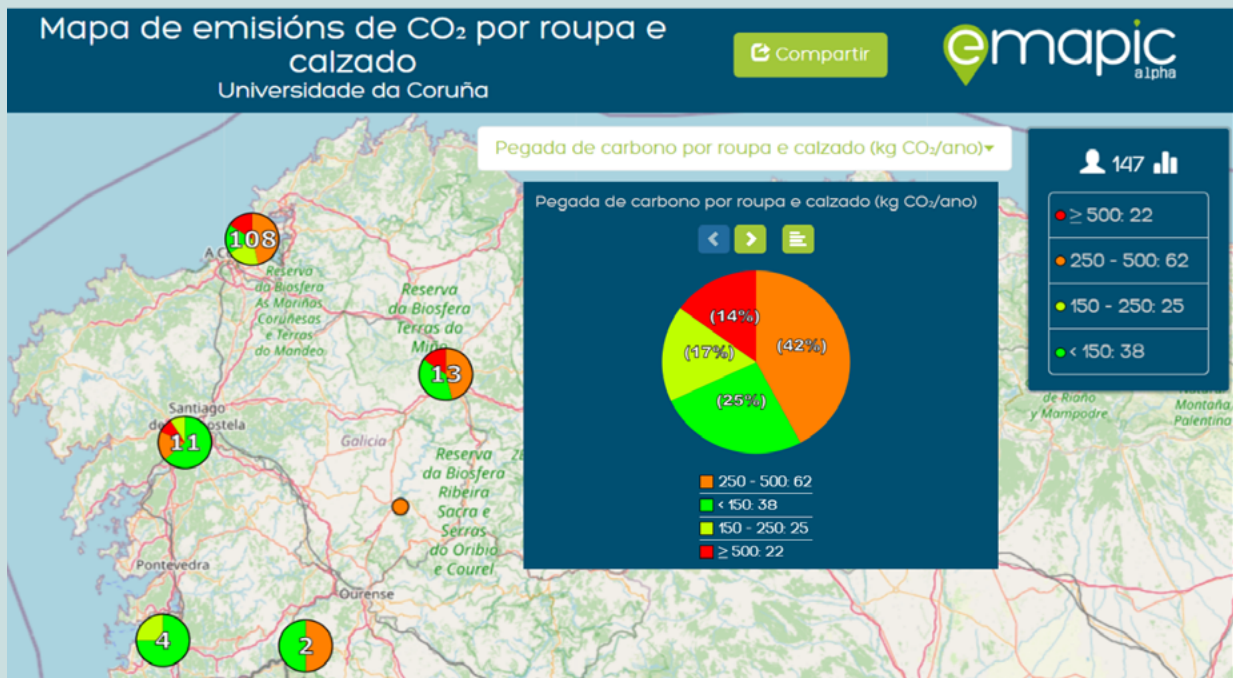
Mapa de emisións de $CO_2$ por roupa e calzado
Universidade da Coruña

Compartir

emapic alpha

Pegada de carbono por roupa e calzado (kg $CO_2$/ano)

147

≥ 500: 22
250 - 500: 62
150 - 250: 25
< 150: 38

Pegada de carbono por roupa e calzado (kg $CO_2$/ano)

(14%)
(42%)
(17%)
(25%)

250 - 500: 62
< 150: 38
150 - 250: 25
≥ 500: 22

108
A Coruña
Reserva da Biosfera As Mariñas Coruñesas e Terras do Mandeo
Reserva da Biosfera Terras do Miño
13
Santiago de Compostela
11
Galicia
Reserva da Biosfera Ribeira Sacra e Serras do Oribio e Courel
Pontevedra
Ourense
4
2
de Riaño y Mampodre
Montaña Palentina